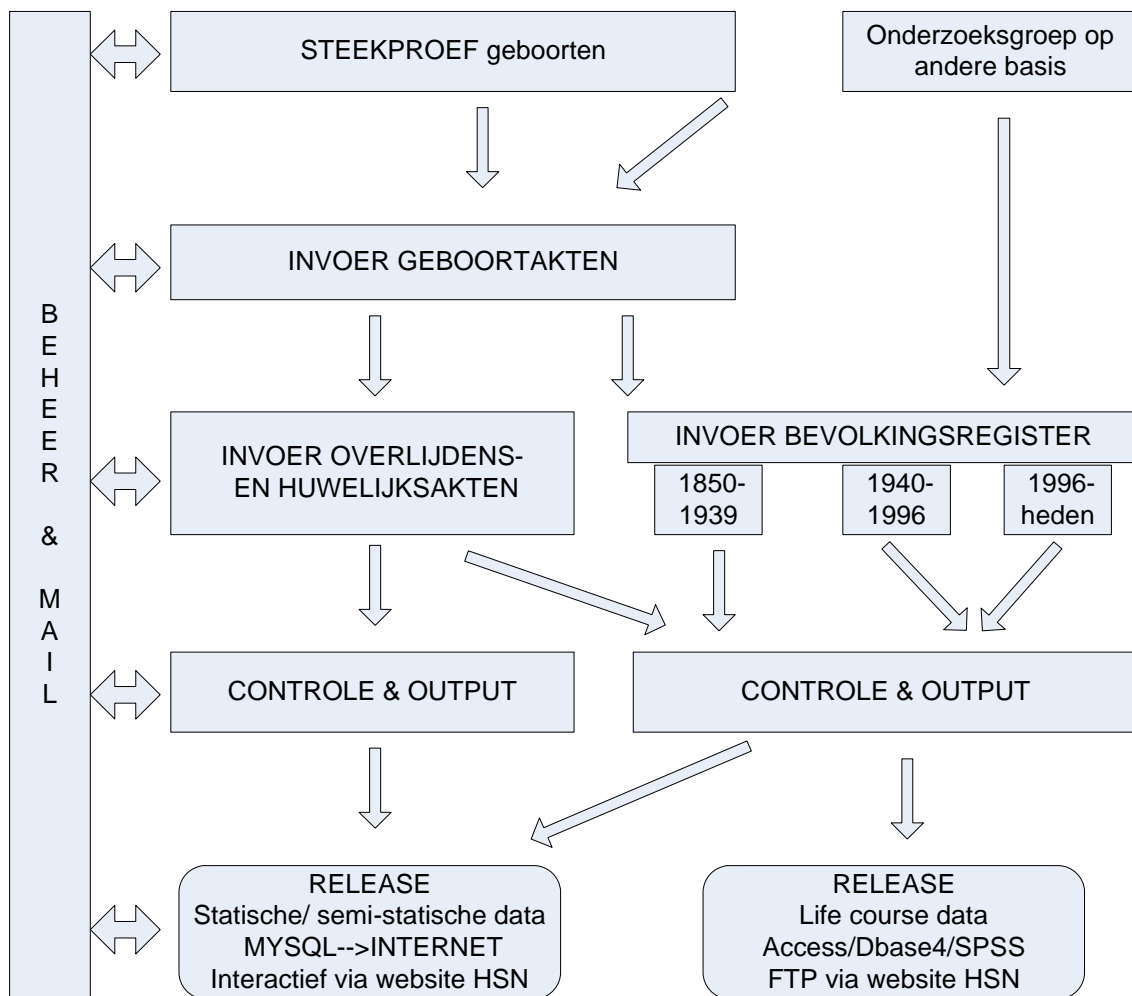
B
E
H
E
E
R

&

M
A
I
L

STEEKPROEF geboorten

Onderzoeksgroep op andere basis

INVOER GEBOORTAKTEN

INVOER OVERLIJDENS- EN HUWELIJKSAKTEN

INVOER BEVOLKINGSREGISTER

1850-1939

1940-1996

1996-heden

CONTROLE & OUTPUT

CONTROLE & OUTPUT

RELEASE
Statische/ semi-statische data
MYSQL-->INTERNET
Interactief via website HSN

RELEASE
Life course data
Access/Dbase4/SPSS
FTP via website HSN